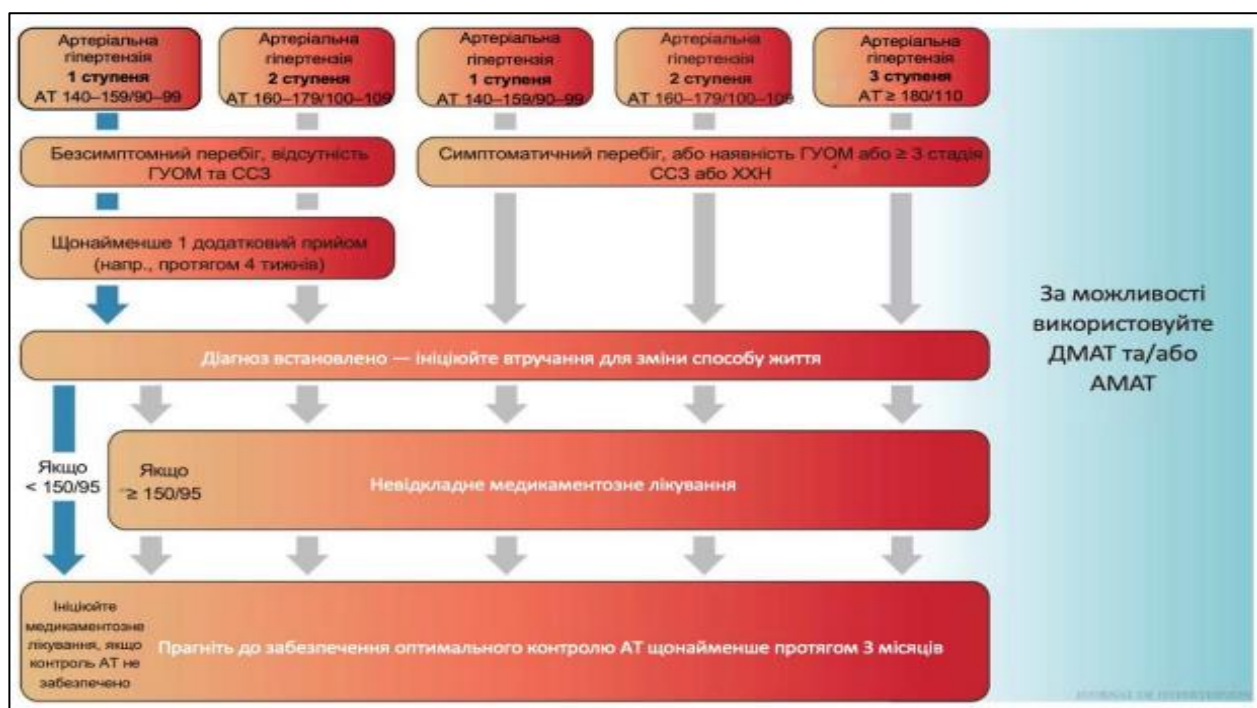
Артеріальна гіпертензія
**1 ступеня**
АТ 140–159/90–99

Артеріальна гіпертензія
**2 ступеня**
АТ 160–179/100–109

Артеріальна гіпертензія
**1 ступеня**
АТ 140–159/90–99

Артеріальна гіпертензія
**2 ступеня**
АТ 160–179/100–109

Артеріальна гіпертензія
**3 ступеня**
АТ ≥ 180/110

Безсимптомний перебіг, відсутність ГУОМ та ССЗ

Симптоматичний перебіг, або наявність ГУОМ або ≥ 3 стадія ССЗ або ХХН

Щонайменше 1 додатковий прийом (напр., протягом 4 тижнів)

За можливості використовуйте ДМАТ та/або АМАТ

Діагноз встановлено — ініціюйте втручання для зміни способу життя

Якщо < 150/95

Якщо ≥ 150/95

Невідкладне медикаментозне лікування

Ініціюйте медикаментозне лікування, якщо контроль АТ не забезпечено

Прагніть до забезпечення оптимального контролю АТ щонайменше протягом 3 місяців

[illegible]